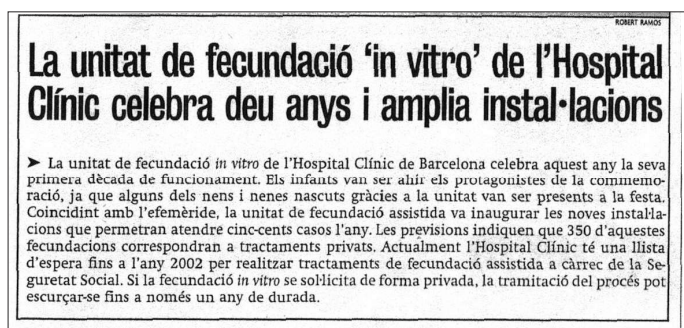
ROBERT RAMOS

La unitat de fecundació 'in vitro' de l'Hospital Clínic celebra deu anys i amplia instal·lacions

➤ La unitat de fecundació *in vitro* de l'Hospital Clínic de Barcelona celebra aquest any la seva primera dècada de funcionament. Els infants van ser ahir els protagonistes de la commemoració, ja que alguns dels nens i nenes nascuts gràcies a la unitat van ser presents a la festa. Coincidint amb l'efemèride, la unitat de fecundació assistida va inaugurar les noves instal·lacions que permetran atendre cinc-cents casos l'any. Les previsions indiquen que 350 d'aquestes fecundacions correspondran a tractaments privats. Actualment l'Hospital Clínic té una llista d'espera fins a l'any 2002 per realitzar tractaments de fecundació assistida a càrrec de la Seguretat Social. Si la fecundació *in vitro* se sol·licita de forma privada, la tramitació del procés pot escurçar-se fins a només un any de durada.